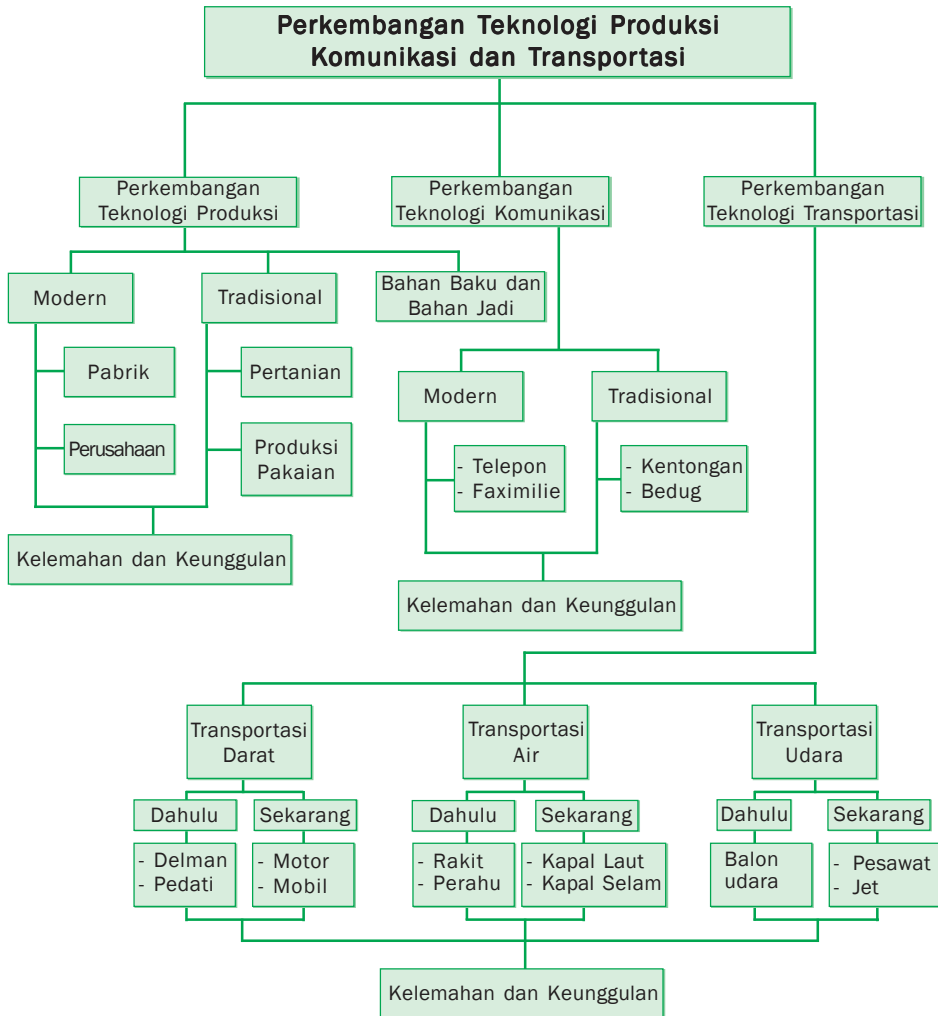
Perkembangan Teknologi Produksi Komunikasi dan Transportasi

Perkembangan Teknologi Produksi

Perkembangan Teknologi Komunikasi

Perkembangan Teknologi Transportasi

Modern

Tradisional

Bahan Baku dan Bahan Jadi

Pabrik

Perusahaan

Pertanian

Produksi Pakaian

Kelemahan dan Keunggulan

Modern

Tradisional

- Telepon
- Faximilie

- Kentongan
- Bedug

Kelemahan dan Keunggulan

Transportasi Darat

Transportasi Air

Transportasi Udara

Dahulu

Sekarang

- Delman
- Pedati

- Motor
- Mobil

Dahulu

Sekarang

- Rakit
- Perahu

- Kapal Laut
- Kapal Selam

Dahulu

Sekarang

Balon udara

- Pesawat
- Jet

Kelemahan dan Keunggulan